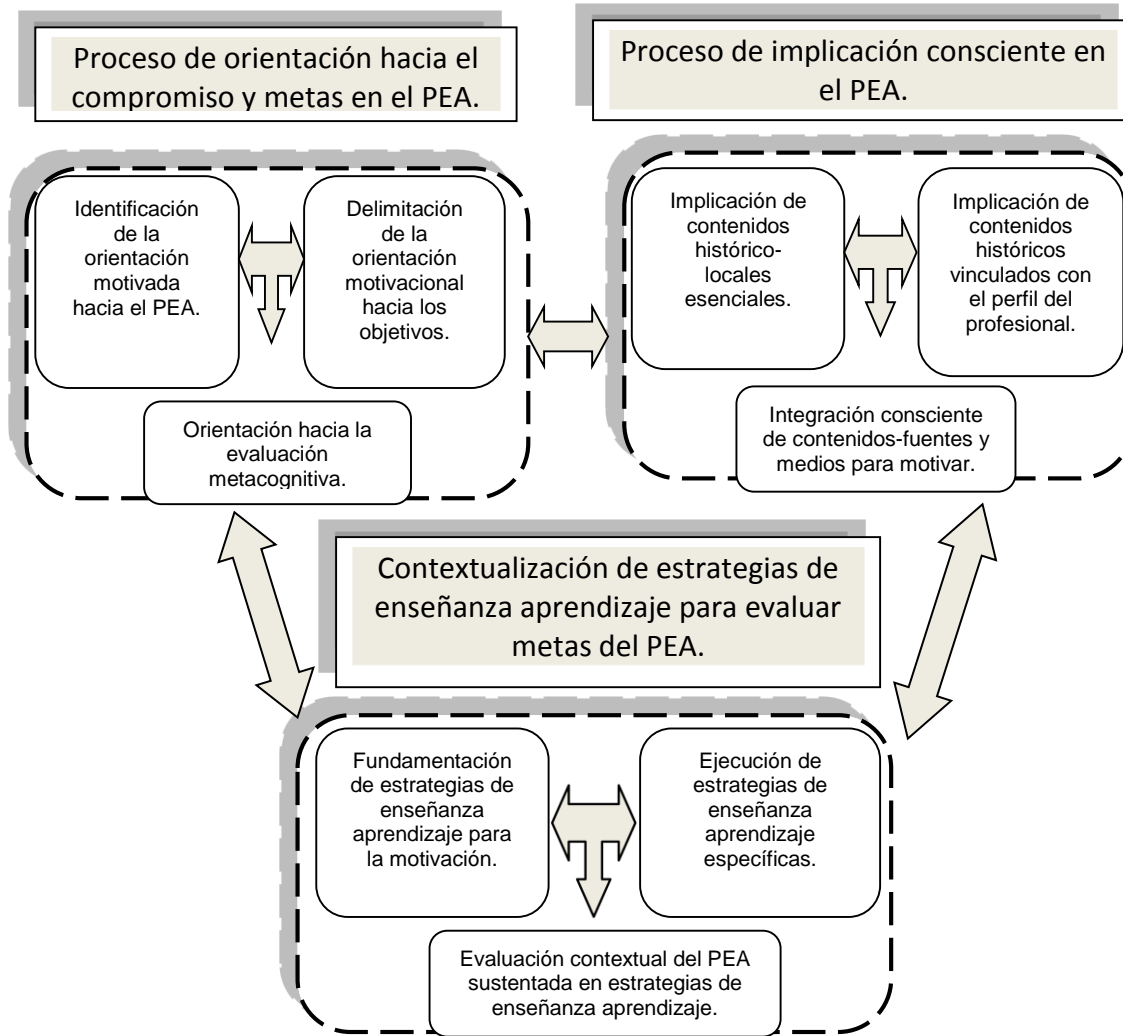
Proceso de orientación hacia el compromiso y metas en el PEA.

Proceso de implicación consciente en el PEA.

Identificación de la orientación motivada hacia el PEA.

Delimitación de la orientación motivacional hacia los objetivos.

Orientación hacia la evaluación metacognitiva.

Implicación de contenidos histórico-locales esenciales.

Implicación de contenidos históricos vinculados con el perfil del profesional.

Integración consciente de contenidos-fuentes y medios para motivar.

Contextualización de estrategias de enseñanza aprendizaje para evaluar metas del PEA.

Fundamentación de estrategias de enseñanza aprendizaje para la motivación.

Ejecución de estrategias de enseñanza aprendizaje específicas.

Evaluación contextual del PEA sustentada en estrategias de enseñanza aprendizaje.